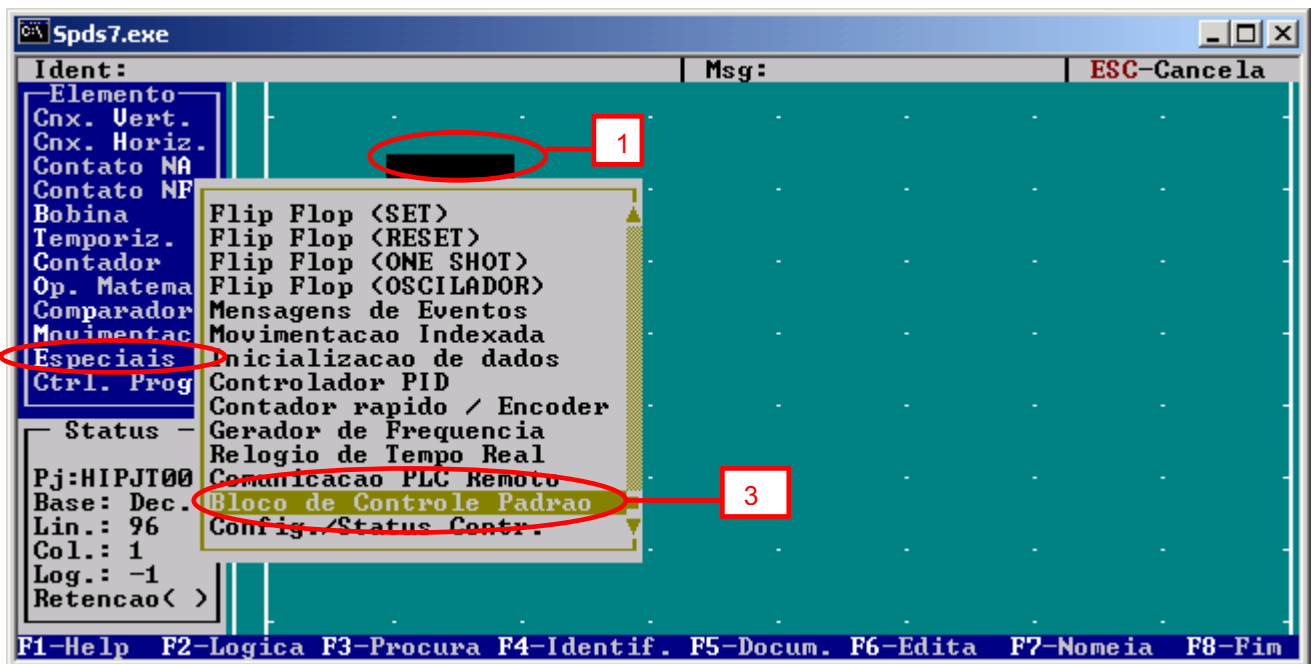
Spds7.exe

Ident: | Msg: | ESC-Cancela

Elemento
Cnx. Vert.
Cnx. Horiz.
Contato NA
Contato NF
Bobina
Temporiz.
Contador
Op. Matema
Comparador
Movimentac
Especiais
Ctrl. Prog

1

Flip Flop (SET)
Flip Flop (RESET)
Flip Flop (ONE SHOT)
Flip Flop (OSCILADOR)
Mensagens de Eventos
Movimentacao Indexada
Inicializacao de dados
Controlador PID
Contador rapido / Encoder
Gerador de Frequencia
Relogio de Tempo Real
Comunicacao PLC Remoto
Bloco de Controle Padrao
Config./Status Contr.

3

Status
Pj:HIPJT00
Base: Dec.
Lin.: 96
Col.: 1
Log.: -1
Retencao( )

F1-Help F2-Logica F3-Procura F4-Identif. F5-Docum. F6-Edita F7-Nomeia F8-Fim